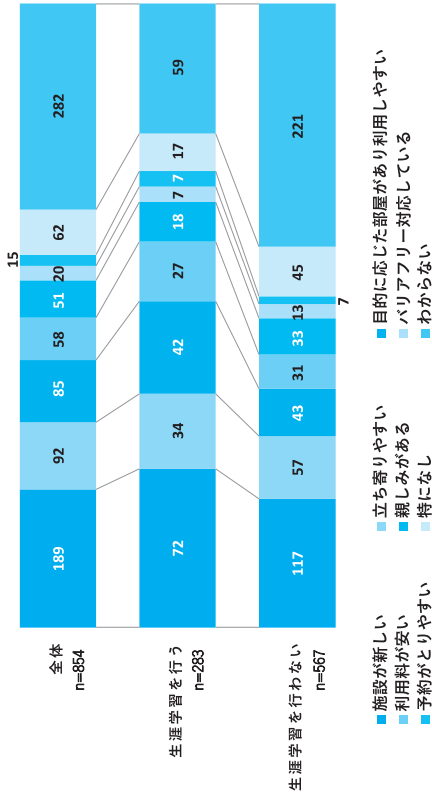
全体
n=854

生涯学習を行う
n=283

生涯学習を行わない
n=567

189 92 85 58 51 20 15 62 282

72 34 42 27 18 7 7 17 59

117 57 43 31 33 13 7 45 221

施設が新しい
利用料が安い
予約がとりやすい
立ち寄りやすい
親しみがある
特になし
目的に応じた部屋があり利用しやすい
バリアフリー対応している
わからない